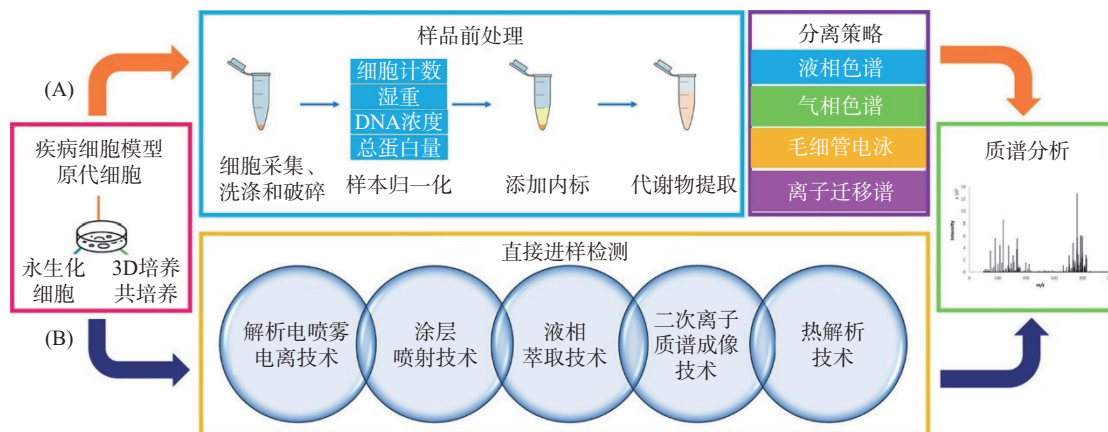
(A)

疾病细胞模型
原代细胞

永生化细胞

3D培养
共培养

(B)

样品前处理

细胞采集、洗涤和破碎

细胞计数
湿重
DNA浓度
总蛋白量

样本归一化

添加内标

代谢物提取

分离策略

液相色谱

气相色谱

毛细管电泳

离子迁移谱

质谱分析

直接进样检测

解析电喷雾电离技术

涂层喷射技术

液相萃取技术

二次离子质谱成像技术

热解析技术